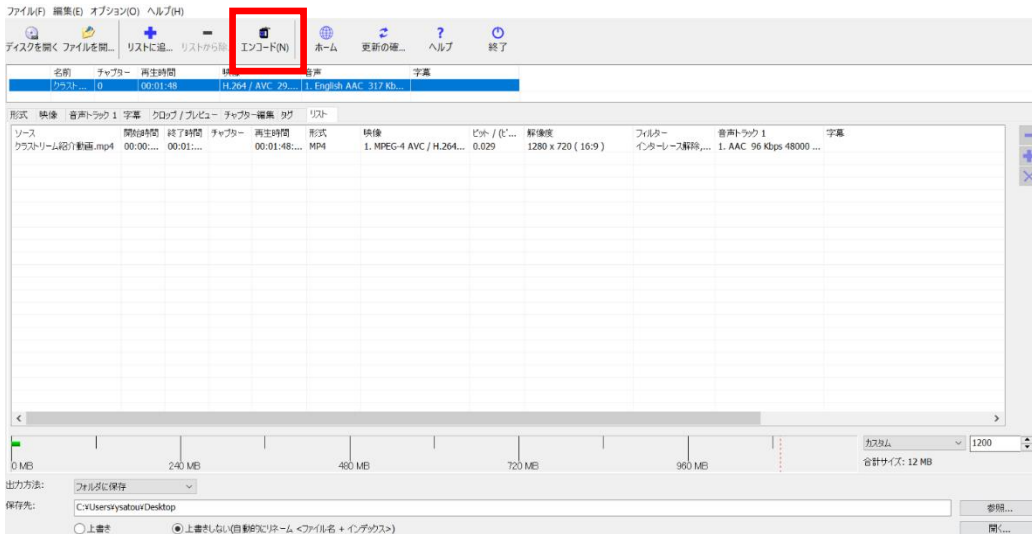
ファイル(F) 編集(E) オプション(O) ヘルプ(H)

ディスクを開く ファイルを開... リストに追... リストから除 エンコード(N) ホーム 更新の確... ヘルプ 終了

| 名前 | チャプター | 再生時間 | 映像 | 音声 | 字幕 |
|---|---|---|---|---|---|
| クラスト... | 0 | 00:01:48 | H.264 / AVC 29.... | 1. English AAC 317 Kb... | |

形式 映像 音声トラック 1 字幕 クロップ / プレビュー チャプター編集 タグ リスト

| ソース | 開始時間 | 終了時間 | チャプター | 再生時間 | 形式 | 映像 | ビット / (ピ... | 解像度 | フィルター | 音声トラック 1 | 字幕 |
|---|---|---|---|---|---|---|---|---|---|---|---|
| クラストリーム紹介動画.mp4 | 00:00:... | 00:01:... | | 00:01:48:... | MP4 | 1. MPEG-4 AVC / H.264... | 0.029 | 1280 x 720 ( 16:9 ) | インターレース解除,... | 1. AAC 96 Kbps 48000 ... | |

0 MB 240 MB 480 MB 720 MB 960 MB

カスタム 1200
合計サイズ: 12 MB

出力方法: フォルダに保存
保存先: C:¥Users¥ysatou¥Desktop
参照...
○上書き ◉上書きしない(自動的にリネーム <ファイル名 + インデックス>)
開く...